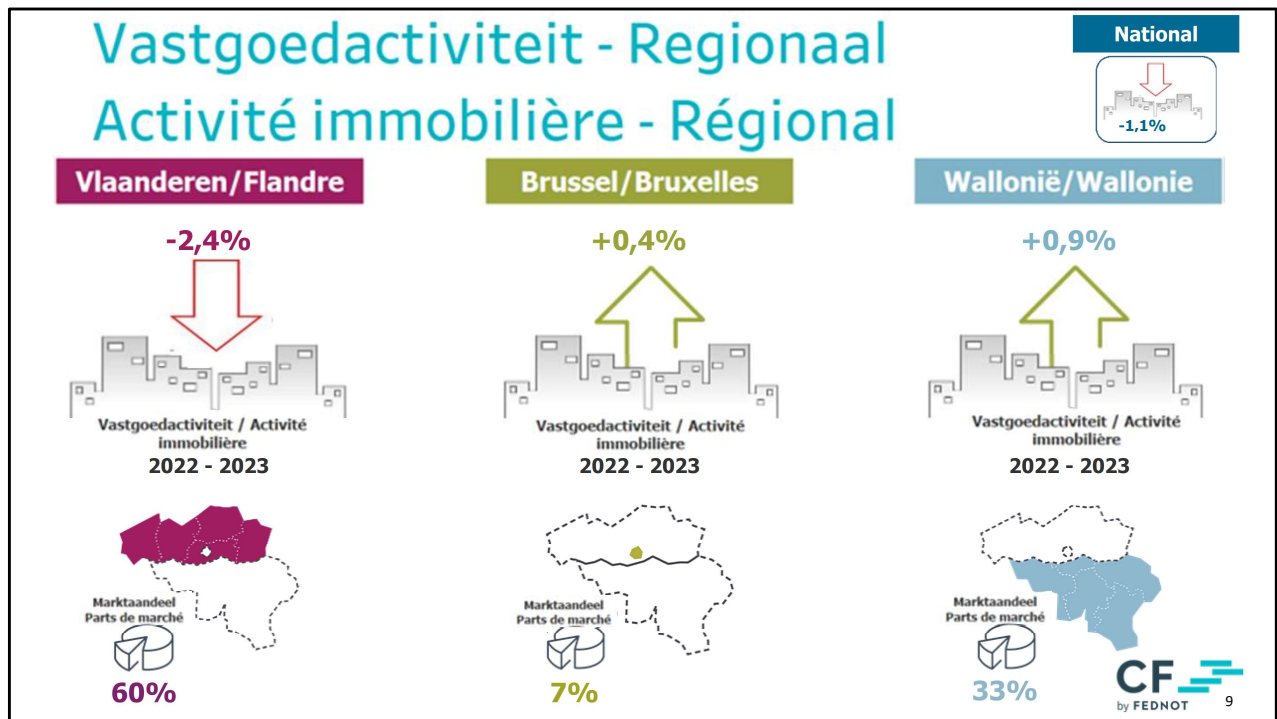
Vastgoedactiviteit - Regionaal
Activité immobilière - Régional

National
-1,1%

Vlaanderen/Flandre
-2,4%
Vastgoedactiviteit / Activité immobilière
2022 - 2023
Marktaandeel
Parts de marché
60%

Brussel/Bruxelles
+0,4%
Vastgoedactiviteit / Activité immobilière
2022 - 2023
Marktaandeel
Parts de marché
7%

Wallonië/Wallonie
+0,9%
Vastgoedactiviteit / Activité immobilière
2022 - 2023
Marktaandeel
Parts de marché
33%

CF by FEDNOT
9